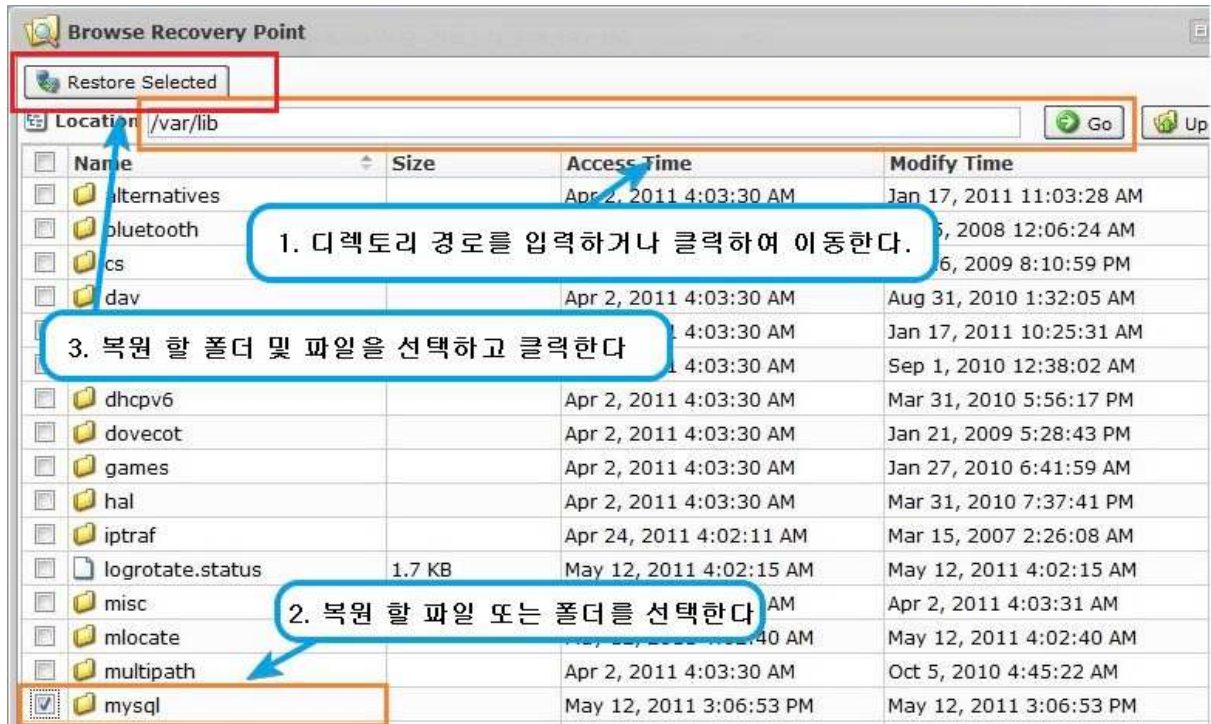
Browse Recovery Point

Restore Selected

Locatio /var/lib Go Up

| Name | Size | Access Time | Modify Time |
|---|---|---|---|
| alternatives | | Apr 2, 2011 4:03:30 AM | Jan 17, 2011 11:03:28 AM |
| bluetooth | | | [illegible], 2008 12:06:24 AM |
| cs | | | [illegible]6, 2009 8:10:59 PM |
| dav | | Apr 2, 2011 4:03:30 AM | Aug 31, 2010 1:32:05 AM |
| | | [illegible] 4:03:30 AM | Jan 17, 2011 10:25:31 AM |
| | | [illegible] 4:03:30 AM | Sep 1, 2010 12:38:02 AM |
| dhcpv6 | | Apr 2, 2011 4:03:30 AM | Mar 31, 2010 5:56:17 PM |
| dovecot | | Apr 2, 2011 4:03:30 AM | Jan 21, 2009 5:28:43 PM |
| games | | Apr 2, 2011 4:03:30 AM | Jan 27, 2010 6:41:59 AM |
| hal | | Apr 2, 2011 4:03:30 AM | Mar 31, 2010 7:37:41 PM |
| iptraf | | Apr 24, 2011 4:02:11 AM | Mar 15, 2007 2:26:08 AM |
| logrotate.status | 1.7 KB | May 12, 2011 4:02:15 AM | May 12, 2011 4:02:15 AM |
| misc | | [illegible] AM | Apr 2, 2011 4:03:31 AM |
| mlocate | | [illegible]40 AM | May 12, 2011 4:02:40 AM |
| multipath | | Apr 2, 2011 4:03:30 AM | Oct 5, 2010 4:45:22 AM |
| mysql | | May 12, 2011 3:06:53 PM | May 12, 2011 3:06:53 PM |

1. 디렉토리 경로를 입력하거나 클릭하여 이동한다.

3. 복원 할 폴더 및 파일을 선택하고 클릭한다

2. 복원 할 파일 또는 폴더를 선택한다